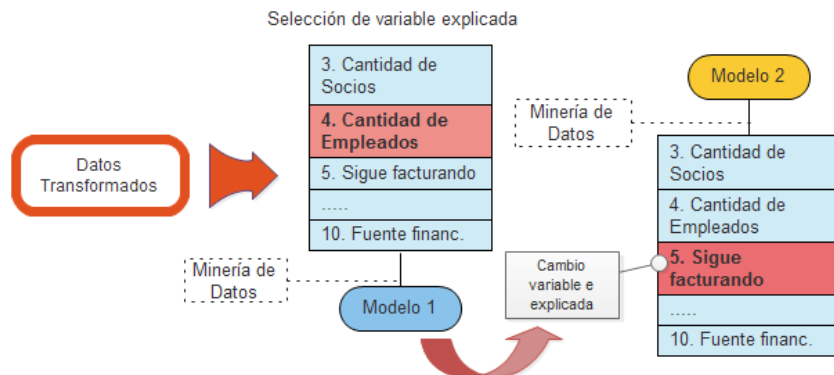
Selección de variable explicada

Datos Transformados

3. Cantidad de Socios

4. Cantidad de Empleados

5. Sigue facturando

.....

10. Fuente financ.

Minería de Datos

Modelo 1

Cambio variable e explicada

Modelo 2

Minería de Datos

3. Cantidad de Socios

4. Cantidad de Empleados

5. Sigue facturando

.....

10. Fuente financ.